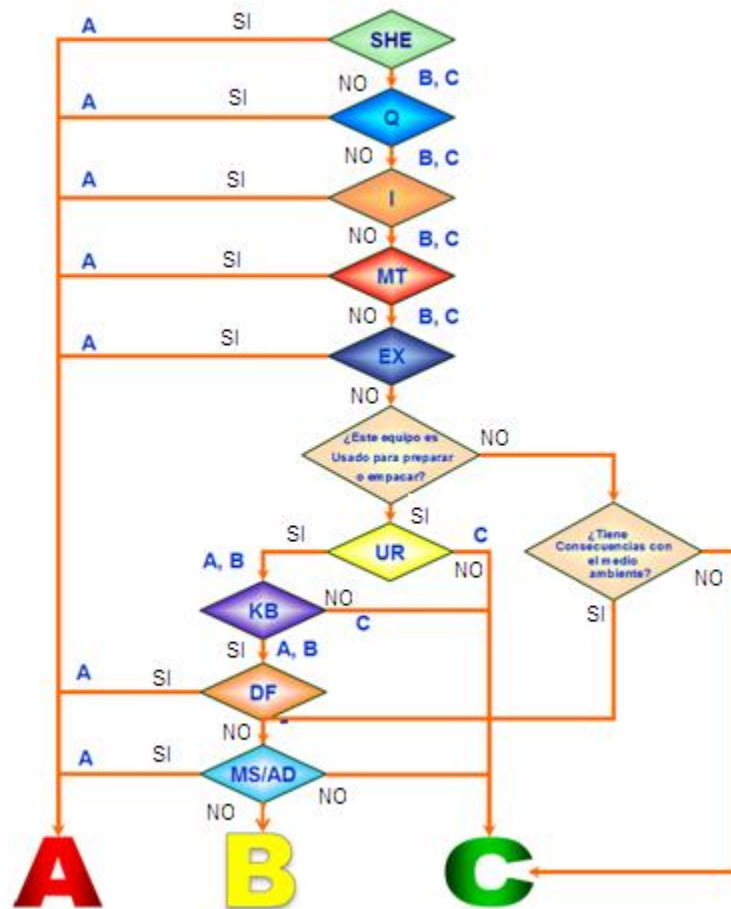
A SI SHE

NO B, C

A SI Q

NO B, C

A SI I

NO B, C

A SI MT

NO B, C

A SI EX

NO

¿Este equipo es Usado para preparar o empacar? NO

SI

SI UR C

NO

¿Tiene Consecuencias con el medio ambiente? NO

A, B KB NO

C

SI

SI A, B

A SI DF

NO

A SI MS/AD

NO NO

A B C